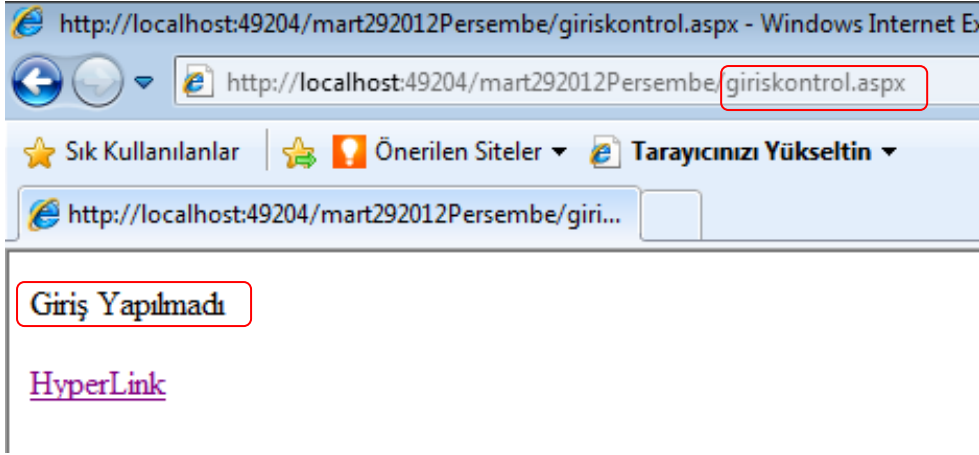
http://localhost:49204/mart292012Persembe/giriskontrol.aspx - Windows Internet Ex

http://localhost:49204/mart292012Persembe/giriskontrol.aspx

Sık Kullanılanlar
Önerilen Siteler
Tarayıcınızı Yükseltin

http://localhost:49204/mart292012Persembe/giri...

Giriş Yapılmadı

HyperLink